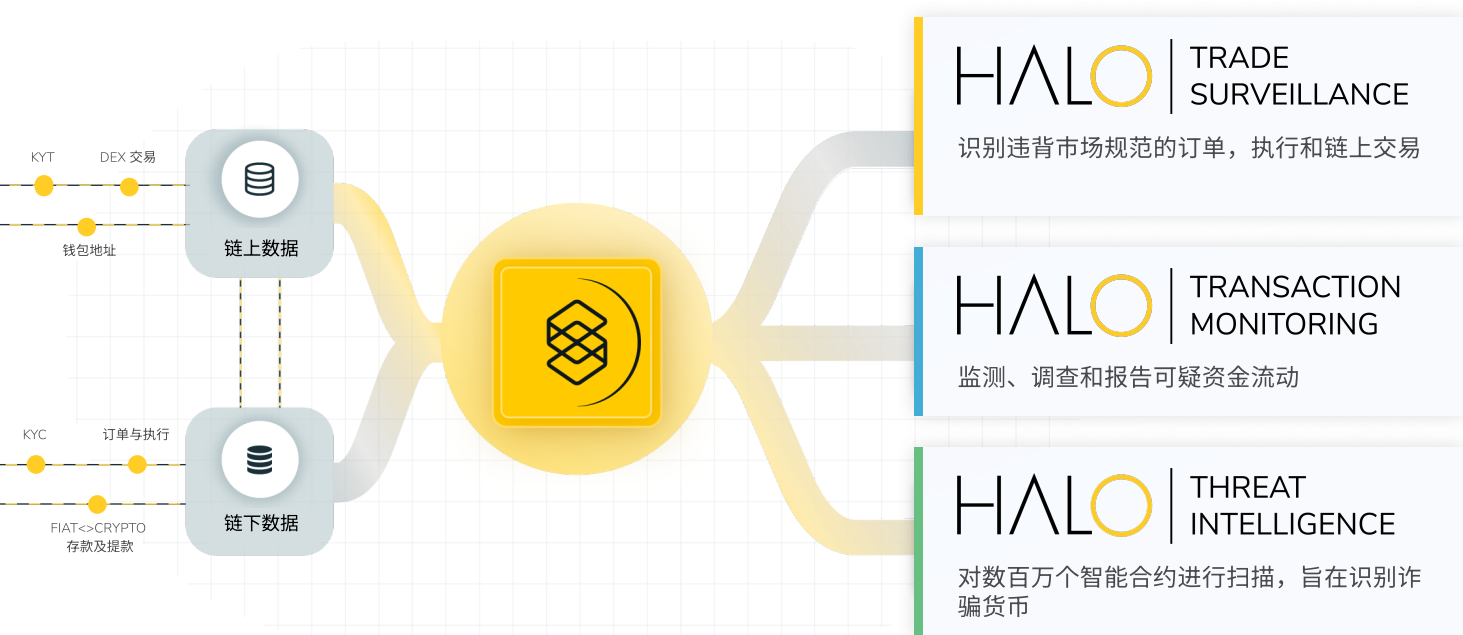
KYT

DEX 交易

钱包地址

链上数据

KYC

订单与执行

FIAT<>CRYPTO
存款及提款

链下数据

HALO | TRADE SURVEILLANCE

识别违背市场规范的订单，执行和链上交易

HALO | TRANSACTION MONITORING

监测、调查和报告可疑资金流动

HALO | THREAT INTELLIGENCE

对数百万个智能合约进行扫描，旨在识别诈骗货币